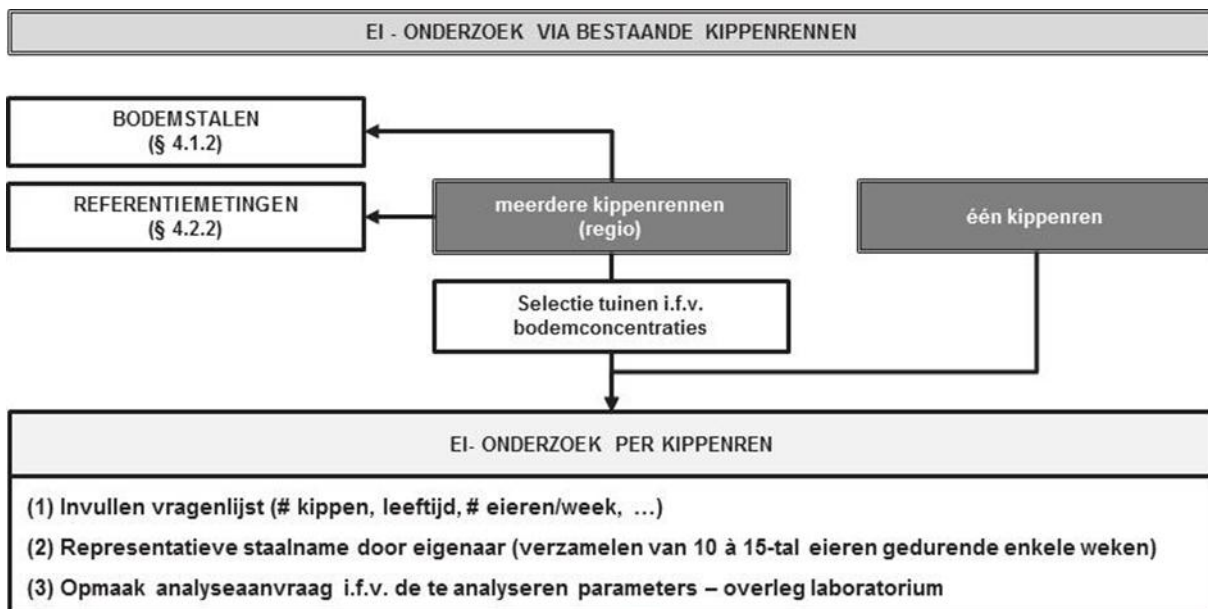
EI - ONDERZOEK VIA BESTAANDE KIPPENRENNEN

BODEMSTALEN
(§ 4.1.2)

REFERENTIEMETINGEN
(§ 4.2.2)

meerdere kippenrennen
(regio)

één kippenren

Selectie tuinen i.f.v. bodemconcentraties

EI- ONDERZOEK PER KIPPENREN

(1) Invullen vragenlijst (# kippen, leeftijd, # eieren/week, …)

(2) Representatieve staalname door eigenaar (verzamelen van 10 à 15-tal eieren gedurende enkele weken)

(3) Opmaak analyseaanvraag i.f.v. de te analyseren parameters – overleg laboratorium